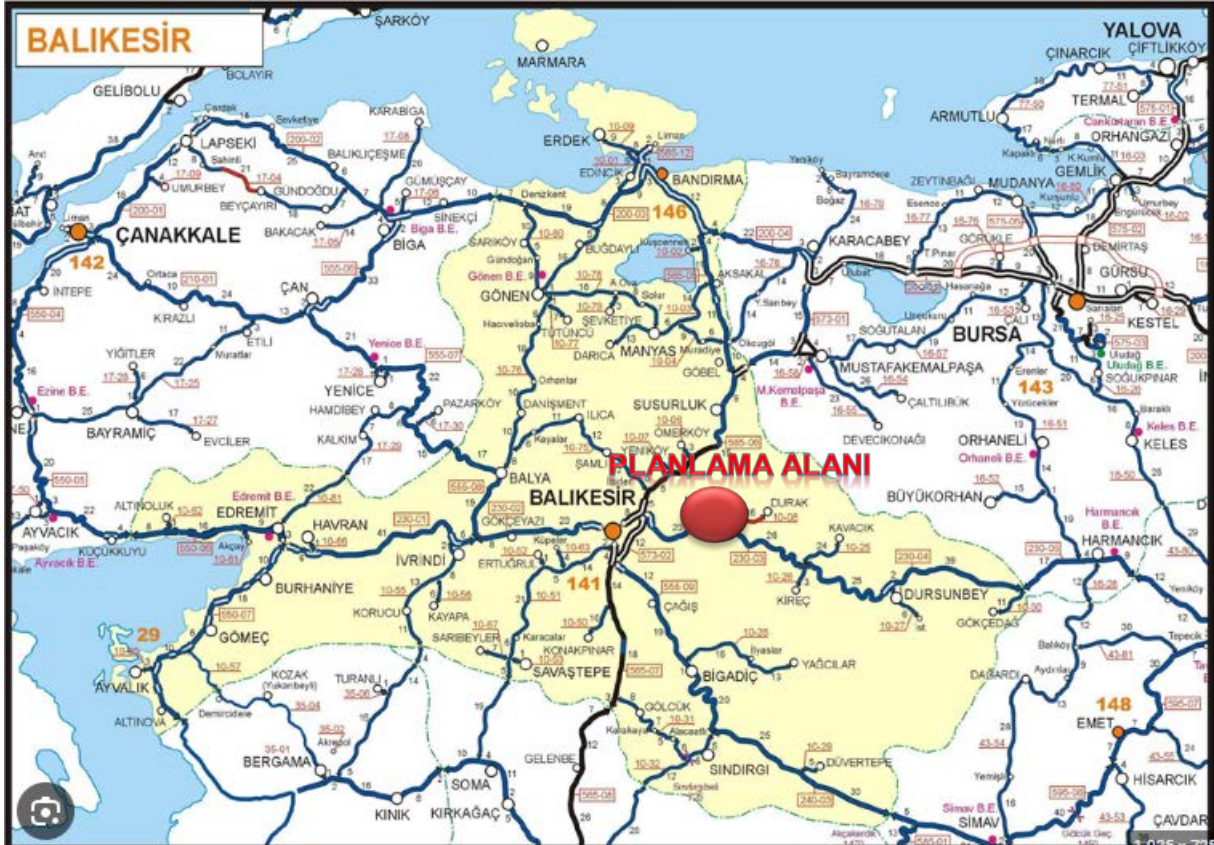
BALIKESİR

ŞARKÖY
MARMARA
YALOVA
ÇINARCIK
ÇİFTLİKKÖY
TERMAL
ARMUTLU
ORHANGAZİ
GEMLİK
GELİBOLU
BOLAYIR
LAPSEKİ
KARABİGA
ERDEK
BANDIRMA
146
UMURBEY
GÜNDOĞDU
BEYÇAYIRI
BALIKLIÇEŞME
GÜMÜŞÇAY
SİNEKÇİ
BİGA
Biga B.E.
ÇANAKKALE
142
BAKACAK
EDİNCİK
MUDANYA
ZEYTİNBAĞI
KARACABEY
GÖRÜKLE
DEMİRTAŞ
GÜRSU
KESTEL
BURSA
SARIKÖY
BUĞDAYLI
GÖNEN
Gönen B.E.
AKSAKAL
ÇAN
İNTEPE
KIRAZLI
ETİLİ
YENİCE
Yenice B.E.
ŞEVKETİYE
TÜTÜNCÜ
DARICA
MANYAS
GÖBEL
SÖĞÜTALAN
MUSTAFAKEMALPAŞA
M.Kemalpaşa B.E.
ÇALTILIBÜK
143
Uludağ B.E.
SOĞUKPINAR
YİĞİTLER
Ezine B.E.
BAYRAMİÇ
EVCİLER
HAMDİBEY
PAZARKÖY
KALKIM
DANİŞMENT
ILICA
SUSURLUK
ÖMERKÖY
DEVECİKONAĞI
ORHANELİ
Orhaneli B.E.
KELES
Keles B.E.
PLANLAMA ALANI
BALYA
BALIKESİR
DURAK
BÜYÜKORHAN
AYVACIK
Ayvacık B.E.
KÜÇÜKKUYU
ALTINOLUK
EDREMİT
Edremit B.E.
HAVRAN
GÖKÇEYAZI
İVRİNDİ
ERTUĞRUL
141
KAVACIK
Harmancık B.E.
HARMANCIK
BURHANİYE
KORUCU
KAYAPA
ÇAĞIŞ
KİREÇ
DURSUNBEY
GÖKÇEDAĞ
29
GÖMEÇ
SARIBEYLER
KONAKPINAR
SAVAŞTEPE
BİGADİÇ
YAĞCILAR
DAĞARDI
AYVALIK
ALTINOVA
KOZAK
TURANLI
GÖLCÜK
148
EMET
BERGAMA
SOMA
KINIK
KIRKAĞAÇ
GELENBE
SINDIRGI
DÜVERTEPE
Simav B.E.
SİMAV
HİSARCIK
ÇAVDAR